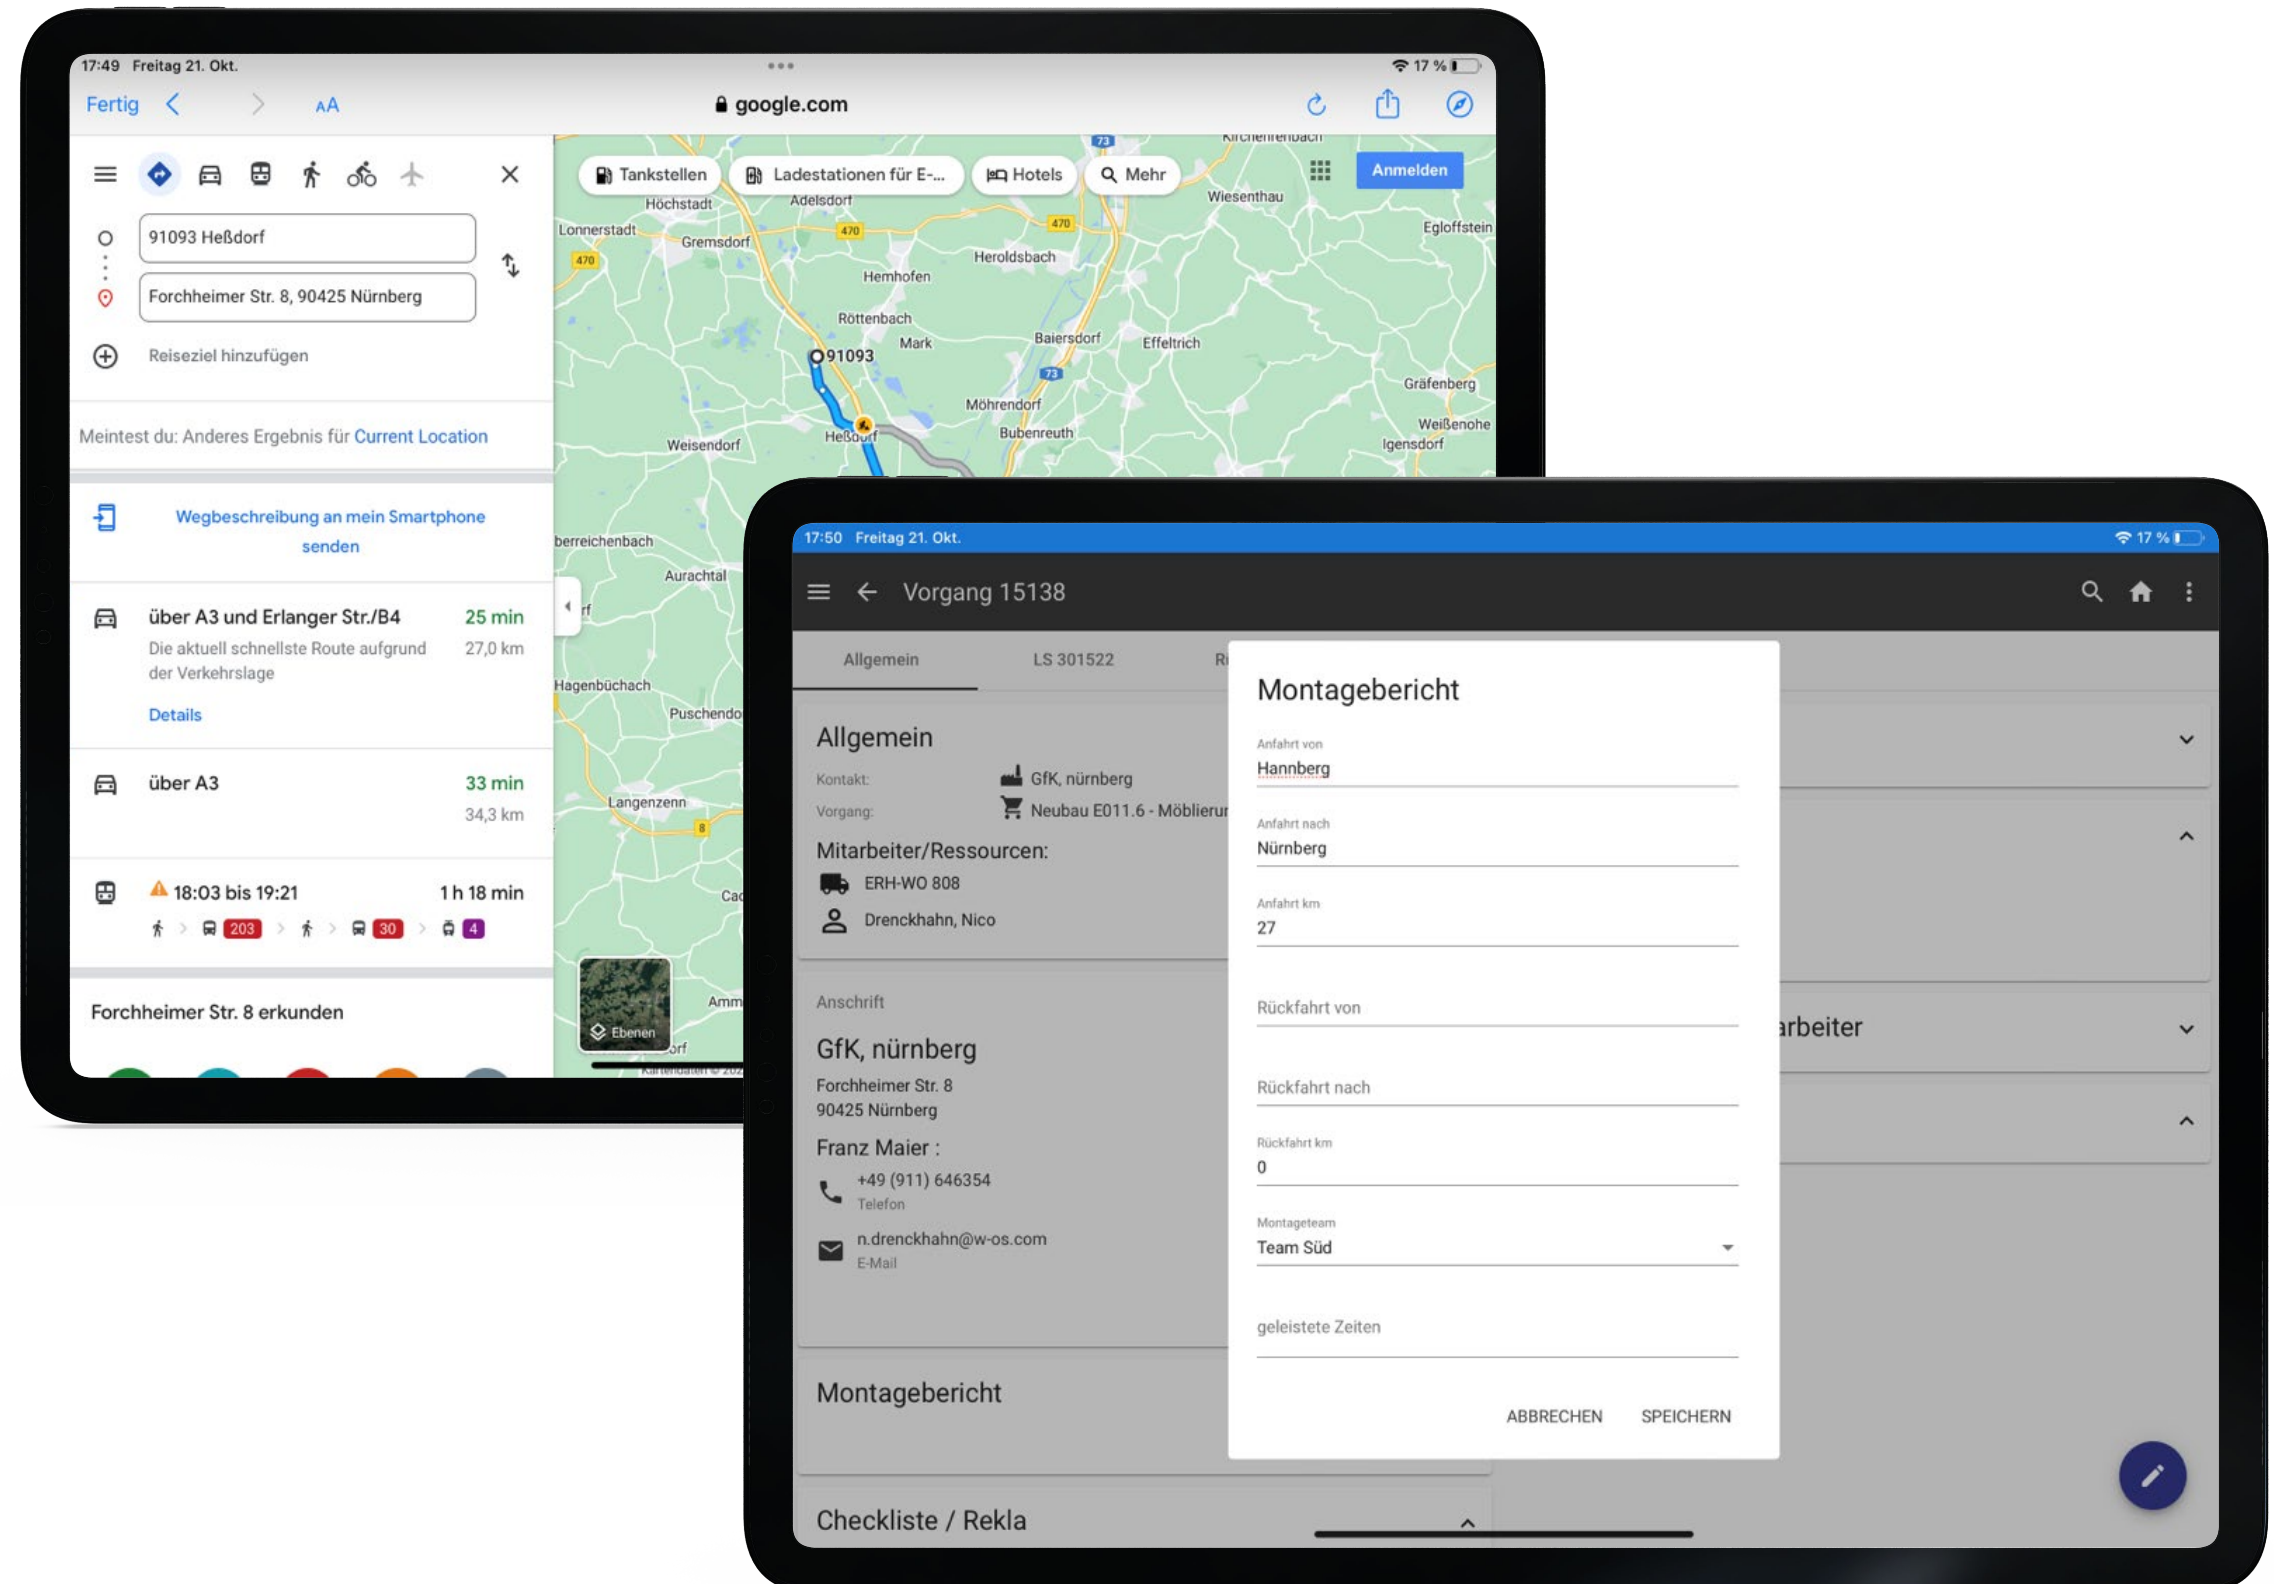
17:49 Freitag 21. Okt.

17 %

Fertig

AA

google.com

91093 Heßdorf

Forchheimer Str. 8, 90425 Nürnberg

Reiseziel hinzufügen

Meintest du: Anderes Ergebnis für Current Location

Wegbeschreibung an mein Smartphone senden

über A3 und Erlanger Str./B4

25 min

Die aktuell schnellste Route aufgrund der Verkehrslage

27,0 km

Details

über A3

33 min

34,3 km

18:03 bis 19:21

1 h 18 min

203 30 4

Forchheimer Str. 8 erkunden

Tankstellen Ladestationen für E-... Hotels Mehr Anmelden

Höchstadt Adelsdorf Lonnerstadt Gremsdorf Hemhofen Heroldsbach Wiesenthau Egloffstein Röttenbach Mark 91093 Baiersdorf Effeltrich Gräfenberg Möhrendorf Bubenreuth Weißenohe Igensdorf Weisendorf Heßdorf berreichenbach Aurachtal Hagenbüchach Puschendo Langenzenn Cad Amm Ebenen

17:50 Freitag 21. Okt.

17 %

Vorgang 15138

Allgemein

LS 301522

Allgemein

Kontakt:

GfK, nürnberg

Vorgang:

Neubau E011.6 - Möblierur

Mitarbeiter/Ressourcen:

ERH-WO 808

Drenckhahn, Nico

Anschrift

GfK, nürnberg

Forchheimer Str. 8
90425 Nürnberg

Franz Maier :

+49 (911) 646354
Telefon

n.drenckhahn@w-os.com
E-Mail

Montagebericht

Checkliste / Rekla

arbeiter

Montagebericht

Anfahrt von
Hannberg

Anfahrt nach
Nürnberg

Anfahrt km
27

Rückfahrt von

Rückfahrt nach

Rückfahrt km
0

Montageteam
Team Süd

geleistete Zeiten

ABBRECHEN SPEICHERN